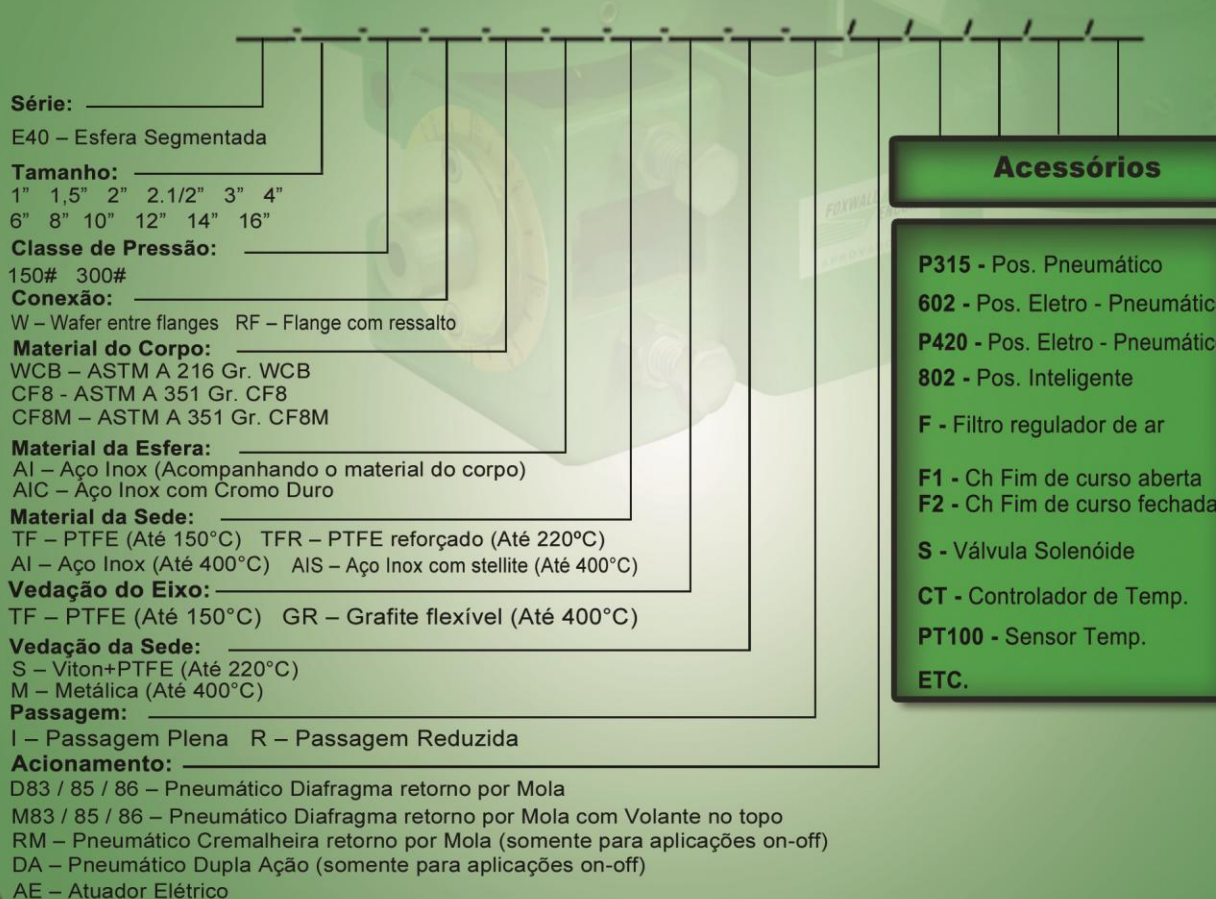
Série:
E40 – Esfera Segmentada

Tamanho:
1" 1,5" 2" 2.1/2" 3" 4"
6" 8" 10" 12" 14" 16"

Classe de Pressão:
150# 300#

Conexão:
W – Wafer entre flanges RF – Flange com ressalto

Material do Corpo:
WCB – ASTM A 216 Gr. WCB
CF8 - ASTM A 351 Gr. CF8
CF8M – ASTM A 351 Gr. CF8M

Material da Esfera:
AI – Aço Inox (Acompanhando o material do corpo)
AIC – Aço Inox com Cromo Duro

Material da Sede:
TF – PTFE (Até 150°C) TFR – PTFE reforçado (Até 220ºC)
AI – Aço Inox (Até 400°C) AIS – Aço Inox com stellite (Até 400°C)

Vedação do Eixo:
TF – PTFE (Até 150°C) GR – Grafite flexível (Até 400°C)

Vedação da Sede:
S – Viton+PTFE (Até 220°C)
M – Metálica (Até 400°C)

Passagem:
I – Passagem Plena R – Passagem Reduzida

Acionamento:
D83 / 85 / 86 – Pneumático Diafragma retorno por Mola
M83 / 85 / 86 – Pneumático Diafragma retorno por Mola com Volante no topo
RM – Pneumático Cremalheira retorno por Mola (somente para aplicações on-off)
DA – Pneumático Dupla Ação (somente para aplicações on-off)
AE – Atuador Elétrico

Acessórios

P315 - Pos. Pneumático
602 - Pos. Eletro - Pneumátic
P420 - Pos. Eletro - Pneumátic
802 - Pos. Inteligente
F - Filtro regulador de ar
F1 - Ch Fim de curso aberta
F2 - Ch Fim de curso fechada
S - Válvula Solenóide
CT - Controlador de Temp.
PT100 - Sensor Temp.
ETC.